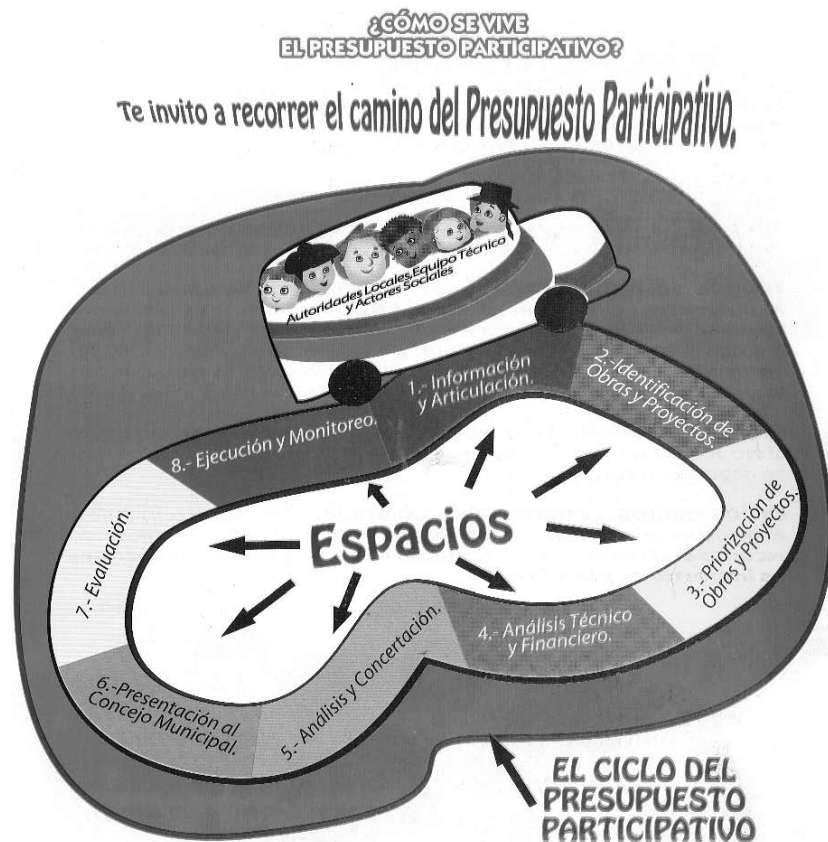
¿CÓMO SE VIVE EL PRESUPUESTO PARTICIPATIVO?

Te invito a recorrer el camino del Presupuesto Participativo.

Autoridades Locales, Equipo Técnico y Actores Sociales

1.- Información y Articulación.

2.-Identificación de Obras y Proyectos.

3.-Priorización de Obras y Proyectos.

4.- Análisis Técnico y Financiero.

5.- Análisis y Concertación.

6.-Presentación al Concejo Municipal.

7.- Evaluación.

8.- Ejecución y Monitoreo.

Espacios

EL CICLO DEL PRESUPUESTO PARTICIPATIVO